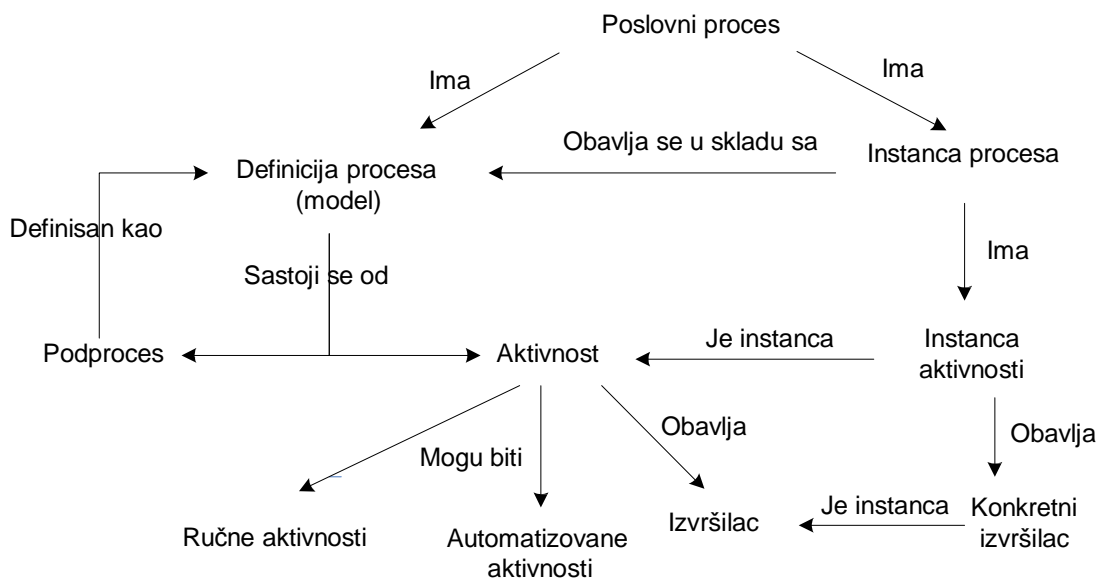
Poslovni proces

Ima

Ima

Obavlja se u skladu sa

Definicija procesa (model)

Instanca procesa

Definisan kao

Ima

Sastoji se od

Je instanca

Podproces

Aktivnost

Instanca aktivnosti

Obavlja

Obavlja

Mogu biti

Je instanca

Ručne aktivnosti

Automatizovane aktivnosti

Izvršilac

Konkretni izvršilac